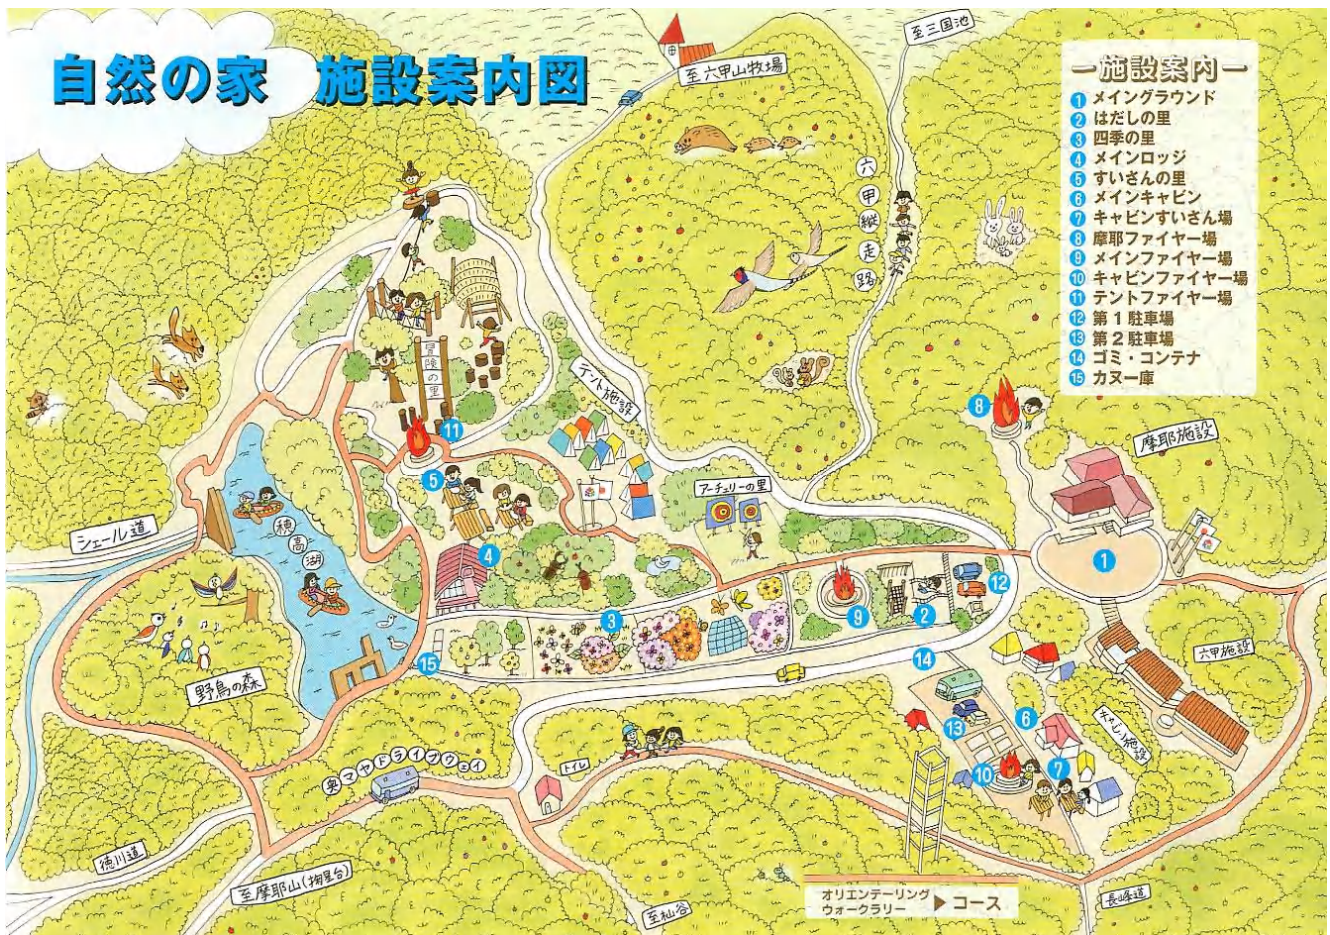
自然の家　施設案内図

ー施設案内ー
1 メイングラウンド
2 はだしの里
3 四季の里
4 メインロッジ
5 すいさんの里
6 メインキャビン
7 キャビンすいさん場
8 摩耶ファイヤー場
9 メインファイヤー場
10 キャビンファイヤー場
11 テントファイヤー場
12 第１駐車場
13 第２駐車場
14 ゴミ・コンテナ
15 カヌー庫

至三国池
至六甲山牧場
六甲縦走路
冒険の里
テント施設
アーチェリーの里
摩耶施設
シェール道
穂高湖
野鳥の森
六甲施設
キャビン施設
奥マヤドライブウェイ
トイレ
徳川道
至摩耶山(掬星台)
至杣谷
長峰道
オリエンテーリング
ウォークラリー
▶コース